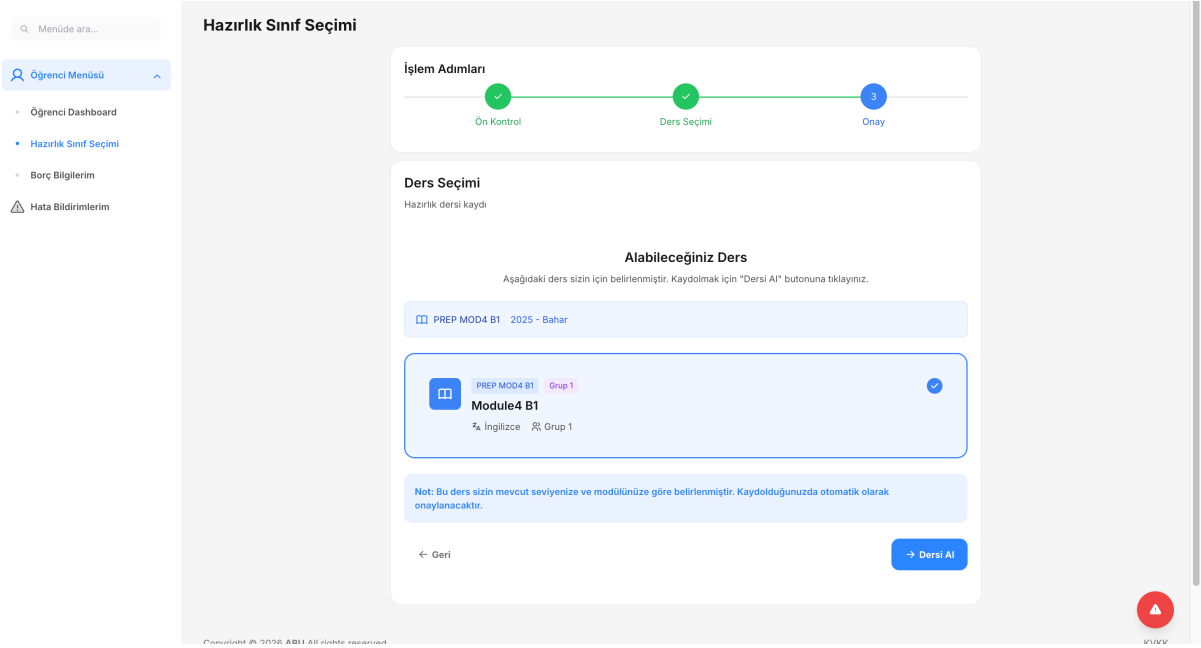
Menüde ara...

Öğrenci Menüsü

Öğrenci Dashboard

Hazırlık Sınıf Seçimi

Borç Bilgilerim

Hata Bildirimlerim

Hazırlık Sınıf Seçimi

İşlem Adımları

Ön Kontrol

Ders Seçimi

3

Onay

Ders Seçimi

Hazırlık dersi kaydı

Alabileceğiniz Ders

Aşağıdaki ders sizin için belirlenmiştir. Kaydolmak için "Dersi Al" butonuna tıklayınız.

PREP MOD4 B1 2025 - Bahar

PREP MOD4 B1 Grup 1

Module4 B1

İngilizce Grup 1

Not: Bu ders sizin mevcut seviyenize ve modülünüze göre belirlenmiştir. Kaydolduğunuzda otomatik olarak onaylanacaktır.

Geri

Dersi Al

Copyright © 2026 ABU All rights reserved.

KVKK